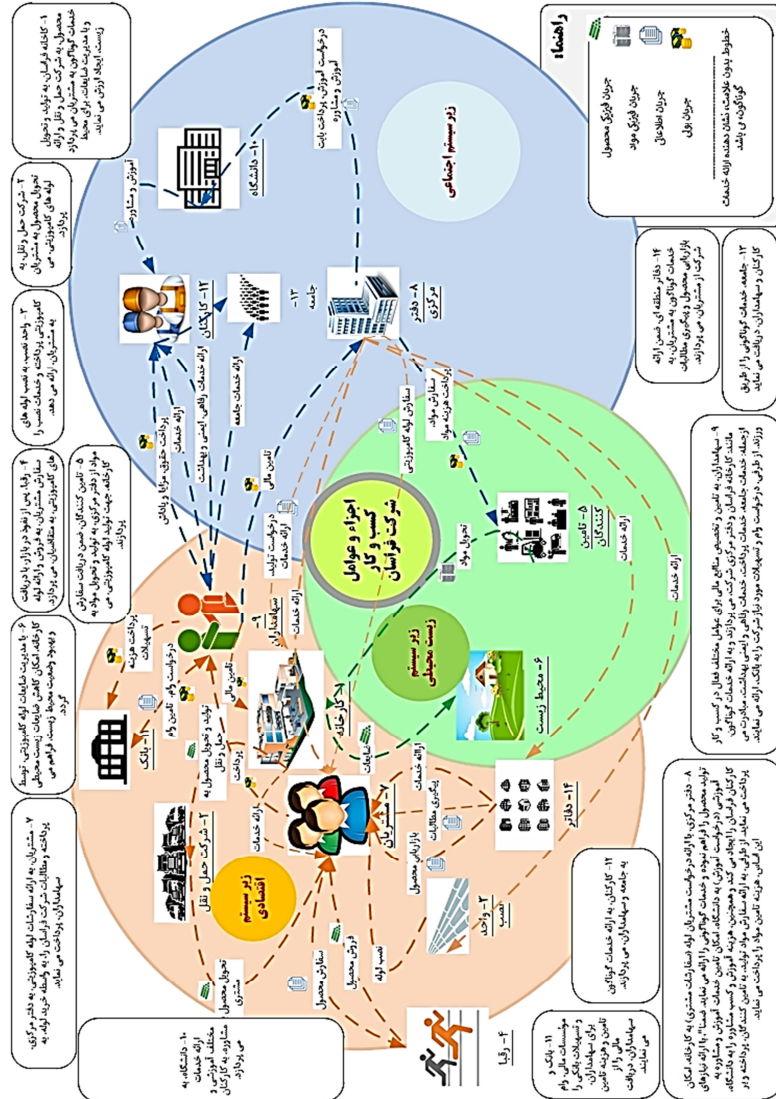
راهنما:

جریان فیزیکی محصول

جریان فیزیکی مواد

جریان اطلاعاتی

جریان پولی

خطوط بدون علامت، نشان دهنده ارائه خدمات گوناگون، می باشد

زیر سیستم اجتماعی

زیر سیستم زیست محیطی

زیر سیستم اقتصادی

اجزاء و عوامل کسب و کار شرکت فراسان

۱۰- دانشگاه

۸- دفتر مرکزی

۱۲- کارکنان

۱۳- جامعه

۵- تامین کنندگان

۶- محیط زیست

۹- سهامداران

۱۱- بانک

۲- شرکت حمل و نقل

۱- مشتریان

۱۴- دفاتر

۳- واحد نصب

۴- رقبا

آموزش و مشاوره

درخواست آموزش، پرداخت بابت آموزش و مشاوره

ارائه خدمات

ارائه خدمات رفاهی، ایمنی و بهداشت

پرداخت حقوق، مزایا و پاداش

تامین مالی

درخواست تولید، ارائه خدمات

سفارش لوله کامپوزیتی

سفارش مواد، پرداخت هزینه مواد

تحویل مواد

ارائه خدمات

پرداخت هزینه تسهیلات

درخواست وام، تامین وام

تامین مالی

تولید و تحویل محصول به حمل و نقل

پرداخت

ارائه خدمات

کاهش آلودگی

پیگیری مطالبات

ارائه خدمات

بازاریابی محصول

نصب لوله

فروش محصول

سفارش محصول

تحویل محصول به مشتری

۱- کالاهای فراسان به شرکت حمل و نقل، تولید و تحویل محصول به شرکت حمل و نقل و ارائه خدمات گوناگون به مشتریان می پردازد و با مدیریت ضایعات، برای محیط زیست، ایجاد ارزش می نماید.

۲- شرکت حمل و نقل، به تحویل محصول به مشتریان، لوله های کامپوزیتی می پردازد.

۳- واحد نصب، به نصب لوله های کامپوزیتی پرداخت و خدمات نصب را به مشتریان ارائه می دهد.

۴- رقبا، پس از نفوذ در بازار، به دریافت سفارش مشتریان، به فروش و ارائه لوله می پردازند.

۵- تامین کنندگان، ضمن دریافت سفارش مواد از دفتر مرکزی، به تولید و تحویل مواد به کارخانه جهت تولید لوله کامپوزیتی می پردازند.

۶- با مدیریت ضایعات لوله کامپوزیتی توسط کارخانه، امکان کاهش ضایعات زیست محیطی و بهبود وضعیت محیط زیست، فراهم می گردد.

۷- مشتریان، به ارائه سفارش لوله کامپوزیتی به دفتر مرکزی پرداخته و مطالبات شرکت فراسان را به واسطه خرید لوله، به سهامداران، پرداخت می نمایند.

۸- دفتر مرکزی، با ارائه درخواست مشتریان (سفارش مشتری) به کارخانه، امکان تولید محصول را فراهم نموده و خدمات گوناگون را به مشتریان ارائه می دهد. ضمناً با ارائه نیازهای آموزشی (درخواست آموزش) به دانشگاه، امکان تامین خدمات آموزشی و مشاوره را برای کارکنان فراهم می کند و همچنین، هزینه آموزش و مشاوره و نیز هزینه مواد به تامین کنندگان پرداخت می نماید. از طرفی، به ارائه سفارش مواد به تامین کنندگان می پردازد و به این ترتیب، هزینه تامین مواد را پرداخت می نماید.

۹- سهامداران، به تامین و تخصیص منابع مالی برای عوامل مختلف فعال در کسب و کار مانند: کارخانه فراسان و دفتر مرکزی شرکت، می پردازند و به ارائه خدمات مالی، پرداخت سود، خدمات رفاهی و ایمنی، بهداشت، خدمات مالی به شرکت و پرداخت وام و تسهیلات مورد نیاز شرکت را به بانک، ارائه می نمایند.

۱۰- دانشگاه، به ارائه خدمات مختلف آموزشی و مشاوره به کارکنان می پردازد.

۱۱- بانک و موسسات مالی، وام و تسهیلات بانکی را برای سهامداران، تامین و هزینه تامین مالی را از سهامداران، دریافت می نمایند.

۱۲- کارکنان، به ارائه خدمات گوناگون به جامعه و سهامداران، می پردازند.

۱۳- جامعه، خدمات گوناگون را از طریق کارکنان و از مشتریان، دریافت می نماید.

۱۴- دفاتر منطقه ای ضمن ارائه خدمات گوناگون به مشتریان به بازاریابی محصول و پیگیری مطالبات شرکت از مشتریان، می پردازند.